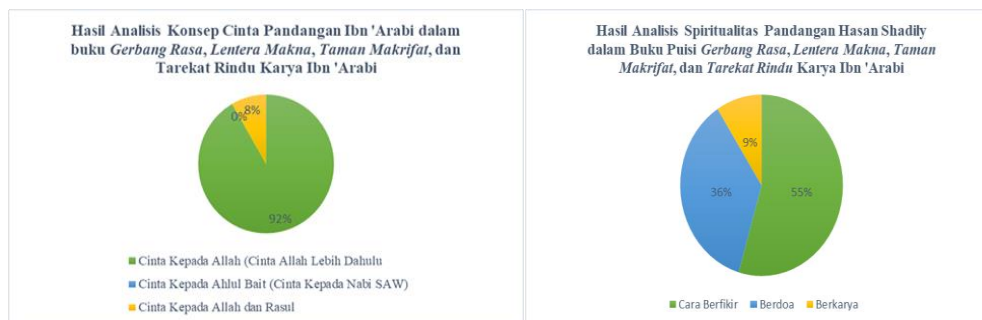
Hasil Analisis Konsep Cinta Pandangan Ibn 'Arabi dalam buku Gerbang Rasa, Lentera Makna, Taman Makrifat, dan Tarekat Rindu Karya Ibn 'Arabi

0%

8%

92%

Cinta Kepada Allah (Cinta Allah Lebih Dahulu

Cinta Kepada Ahlul Bait (Cinta Kepada Nabi SAW)

Cinta Kepada Allah dan Rasul

Hasil Analisis Spiritualitas Pandangan Hasan Shadily dalam Buku Puisi Gerbang Rasa, Lentera Makna, Taman Makrifat, dan Tarekat Rindu Karya Ibn 'Arabi

9%

36%

55%

Cara Berfikir

Berdoa

Berkarya